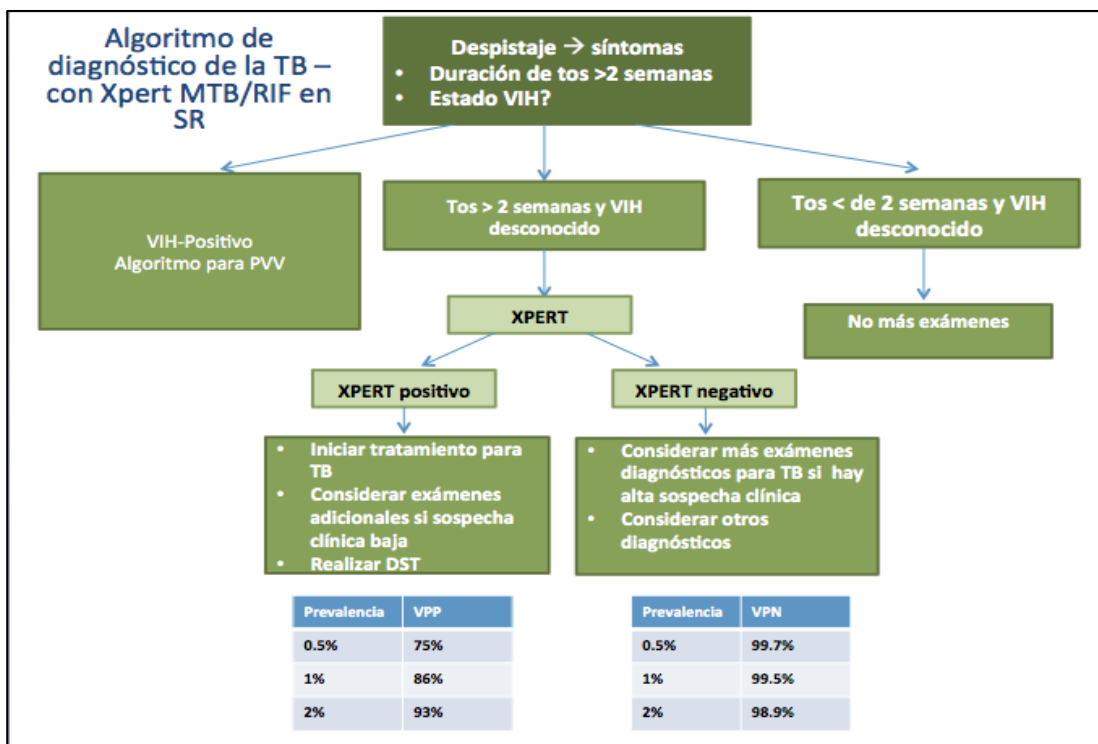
Algoritmo de diagnóstico de la TB – con Xpert MTB/RIF en SR

Despistaje → síntomas
• Duración de tos >2 semanas
• Estado VIH?

VIH-Positivo
Algoritmo para PVV

Tos > 2 semanas y VIH desconocido

Tos < de 2 semanas y VIH desconocido

XPERT

No más exámenes

XPERT positivo

XPERT negativo

• Iniciar tratamiento para TB
• Considerar exámenes adicionales si sospecha clínica baja
• Realizar DST

• Considerar más exámenes diagnósticos para TB si hay alta sospecha clínica
• Considerar otros diagnósticos

| Prevalencia | VPP |
|---|---|
| 0.5% | 75% |
| 1% | 86% |
| 2% | 93% |

| Prevalencia | VPN |
|---|---|
| 0.5% | 99.7% |
| 1% | 99.5% |
| 2% | 98.9% |